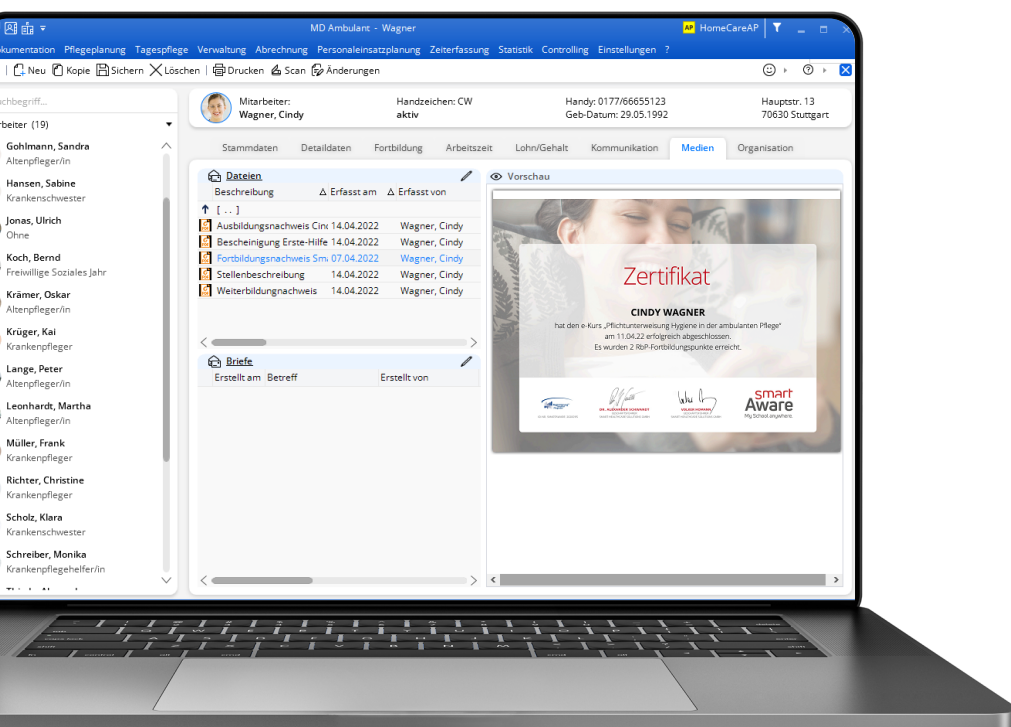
MD Ambulant - Wagner

HomeCareAP

okumentation Pflegeplanung Tagespflege Verwaltung Abrechnung Personaleinsatzplanung Zeiterfassung Statistik Controlling Einstellungen ?

Neu Kopie Sichern Löschen Drucken Scan Änderungen

chbegriff...

rbeiter (19)

Gohlmann, Sandra
Altenpfleger/in
Hansen, Sabine
Krankenschwester
Jonas, Ulrich
Ohne
Koch, Bernd
Freiwillige Soziales Jahr
Krämer, Oskar
Altenpfleger/in
Krüger, Kai
Krankenpfleger
Lange, Peter
Altenpfleger/in
Leonhardt, Martha
Altenpfleger/in
Müller, Frank
Krankenpfleger
Richter, Christine
Krankenpfleger
Scholz, Klara
Krankenschwester
Schreiber, Monika
Krankenpflegehelfer/in

Mitarbeiter:
Wagner, Cindy
Handzeichen: CW
aktiv
Handy: 0177/66655123
Geb-Datum: 29.05.1992
Hauptstr. 13
70630 Stuttgart

Stammdaten Detaildaten Fortbildung Arbeitszeit Lohn/Gehalt Kommunikation Medien Organisation

Dateien

| Beschreibung | Erfasst am | Erfasst von |
|---|---|---|
| [ . . ] | | |
| Ausbildungsnachweis Cin | 14.04.2022 | Wagner, Cindy |
| Bescheinigung Erste-Hilfe | 14.04.2022 | Wagner, Cindy |
| Fortbildungsnachweis Sm | 07.04.2022 | Wagner, Cindy |
| Stellenbeschreibung | 14.04.2022 | Wagner, Cindy |
| Weiterbildungnachweis | 14.04.2022 | Wagner, Cindy |

Briefe

| Erstellt am | Betreff | Erstellt von |
|---|---|---|

Vorschau

Zertifikat

CINDY WAGNER
hat den e-Kurs „Pflichtunterweisung Hygiene in der ambulanten Pflege“
am 11.04.22 erfolgreich abgeschlossen.
Es wurden 2 RbP-Fortbildungspunkte erreicht.

smart Aware
My School anywhere